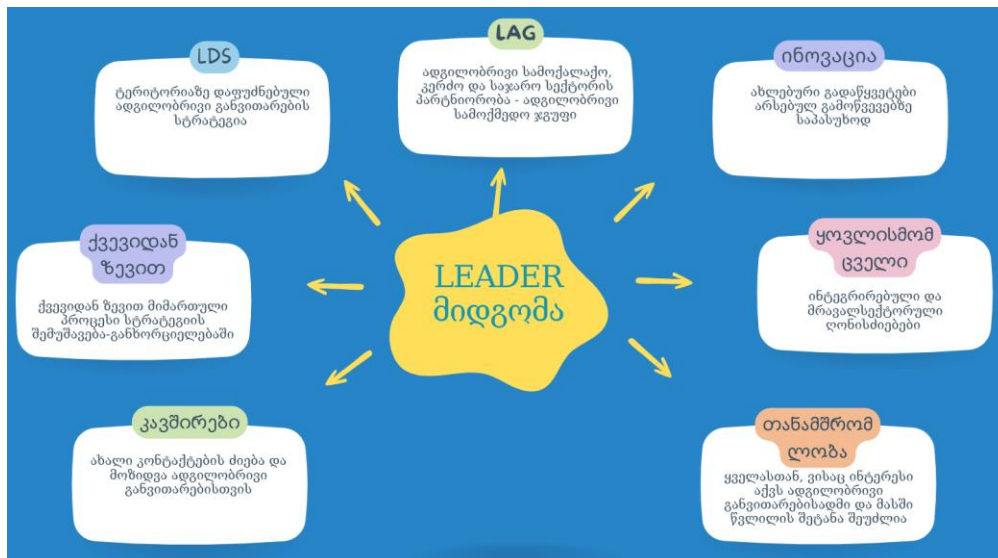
LEADER
მიდგომა

LDS

ტერიტორიაზე დაფუძნებული ადგილობრივი განვითარების სტრატეგია

LAG

ადგილობრივი სამოქალაქო, კერძო და საჯარო სექტორის პარტნიორობა - ადგილობრივი სამოქმედო ჯგუფი

ინოვაცია

ახლებური გადაწყვეტები არსებულ გამოწვევებზე საპასუხოდ

ქვევიდან ზევით

ქვევიდან ზევით მიმართული პროცესი სტრატეგიის შემუშავება-განხორციელებაში

ყოვლისმომცველი

ინტეგრირებული და მრავალსექტორული ღონისძიებები

კავშირები

ახალი კონტაქტების ძიება და მოზიდვა ადგილობრივი განვითარებისთვის

თანამშრომლობა

ყველასთან, ვისაც ინტერესი აქვს ადგილობრივი განვითარებისადმი და მასში წვლილის შეტანა შეუძლია